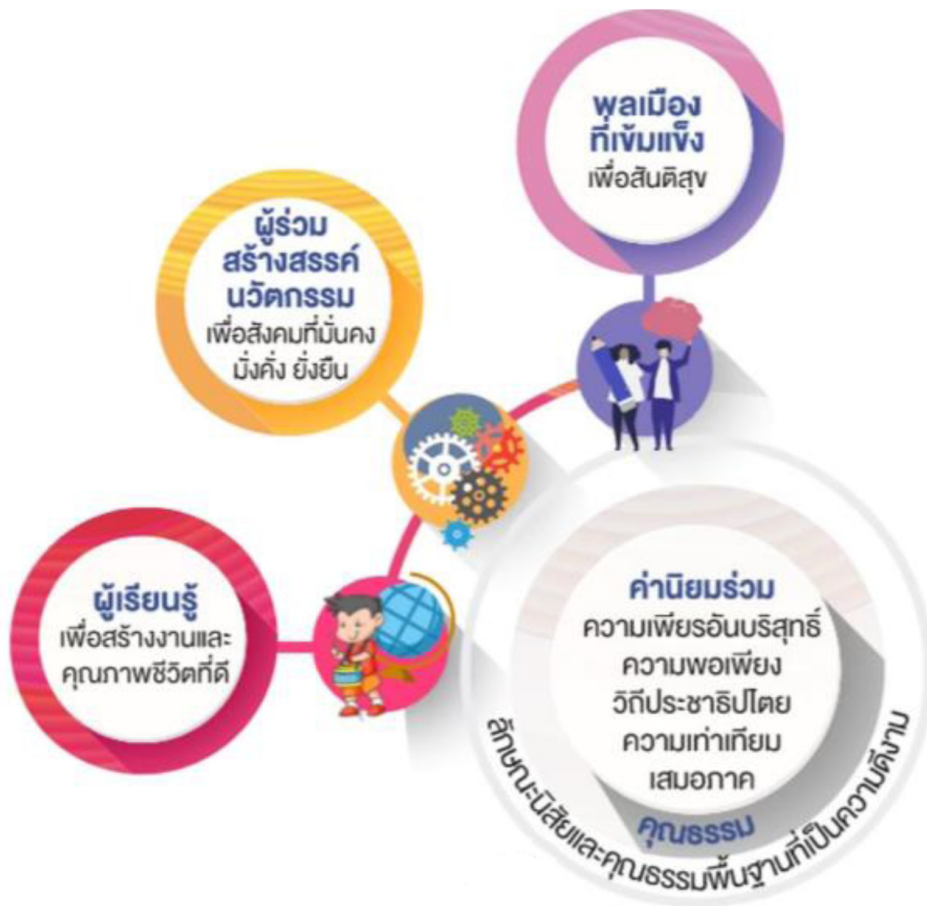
พลเมือง
ที่เข้มแข็ง
เพื่อสันติสุข

ผู้ร่วม
สร้างสรรค์
นวัตกรรม
เพื่อสังคมที่มั่นคง
มั่งคั่ง ยั่งยืน

ผู้เรียนรู้
เพื่อสร้างงานและ
คุณภาพชีวิตที่ดี

ค่านิยมร่วม
ความเพียรอันบริสุทธิ์
ความพอเพียง
วิถีประชาธิปไตย
ความเท่าเทียม
เสมอภาค

คุณธรรม
ลักษณะนิสัยและคุณธรรมพื้นฐานที่เป็นความดีงาม